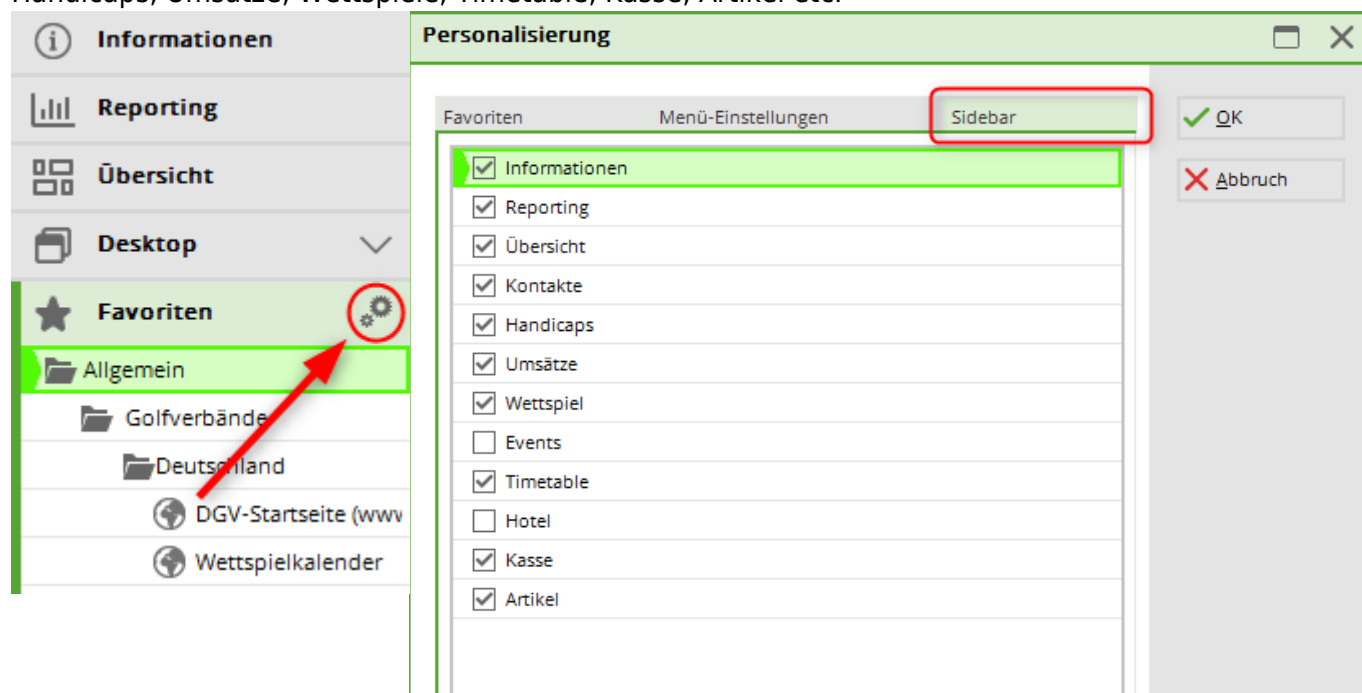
Handicaps, Umsätze, Wettspiele, Timetable, Kasse, Artikel etc.

Informationen
Reporting
Übersicht
Desktop
Favoriten
Allgemein
Golfverbände
Deutschland
DGV-Startseite (www
Wettspielkalender

Personalisierung

Favoriten
Menü-Einstellungen
Sidebar

OK
Abbruch

☑ Informationen
☑ Reporting
☑ Übersicht
☑ Kontakte
☑ Handicaps
☑ Umsätze
☑ Wettspiel
☐ Events
☑ Timetable
☐ Hotel
☑ Kasse
☑ Artikel